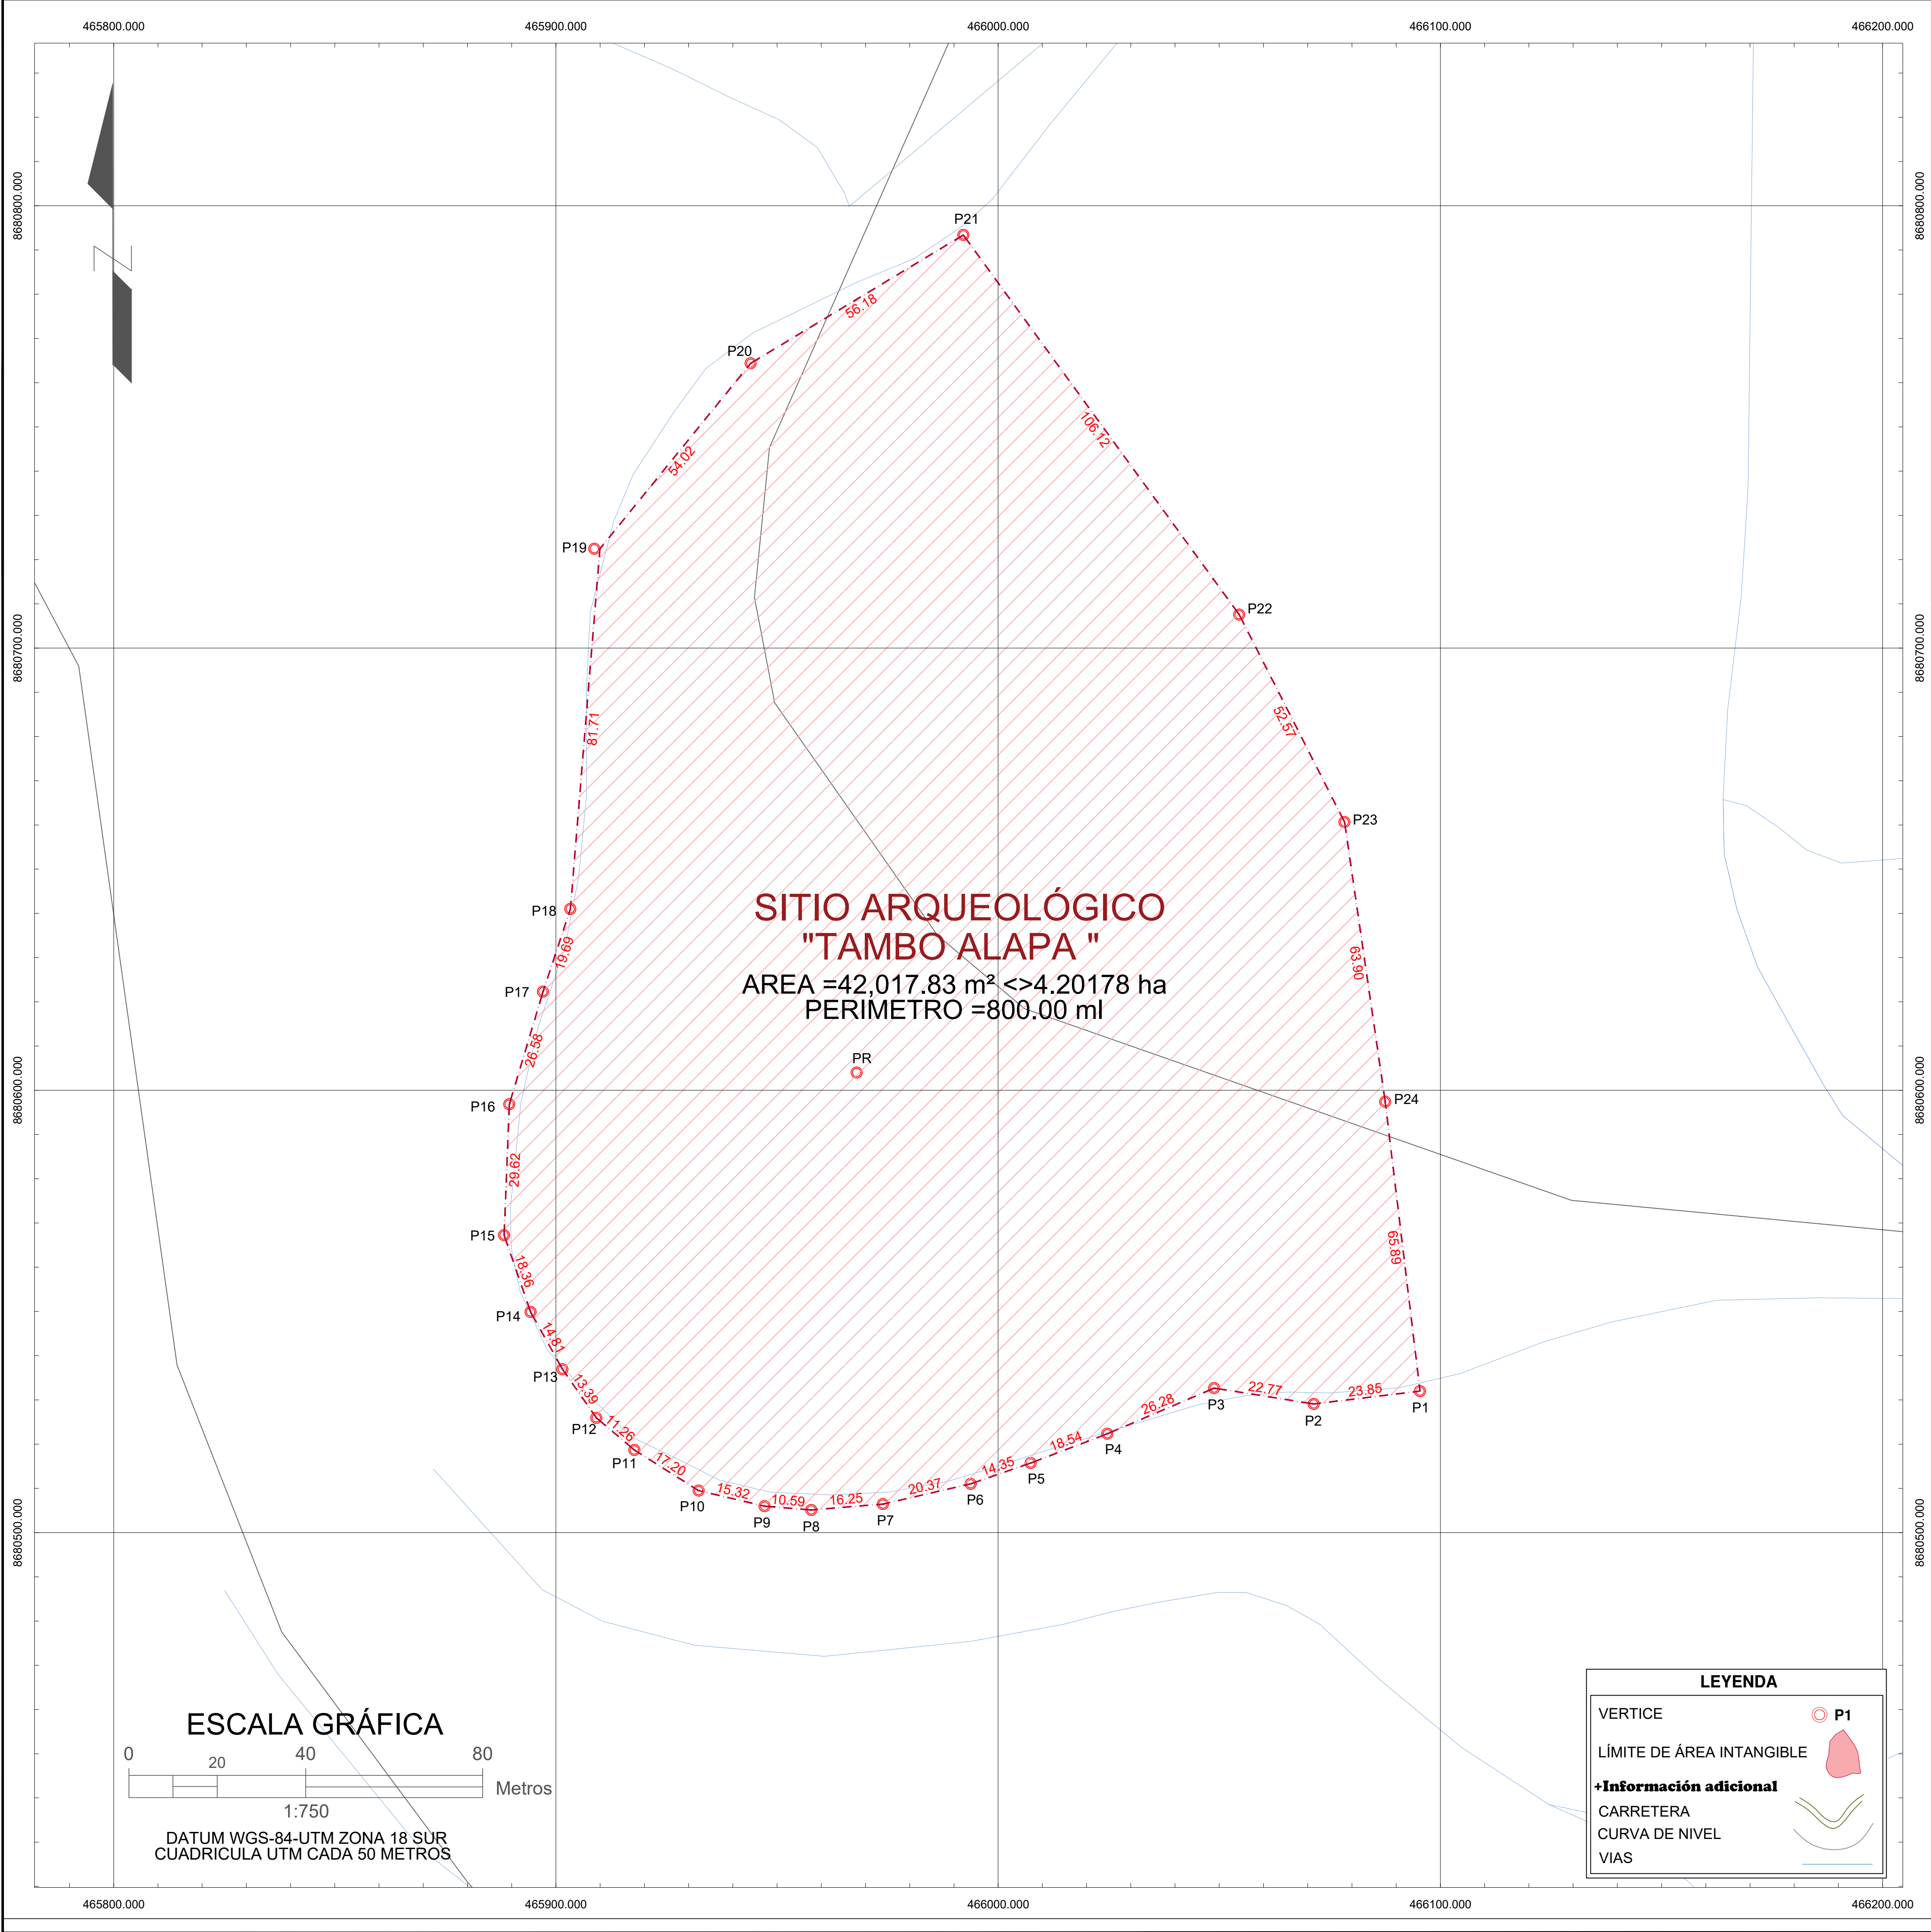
465800.000 465900.000 466000.000 466100.000 466200.000

8680800.000
8680700.000
8680600.000
8680500.000

N

P21
56.18
P20
106.12
54.02
P19
P22
81.71
52.57
P23
P18
SITIO ARQUEOLÓGICO
"TAMBO ALAPA "
AREA =42,017.83 m² <>4.20178 ha
PERIMETRO =800.00 ml
19.69
P17
63.90
26.58
PR
P16
P24
29.62
P15
65.89
18.36
P14
14.81
P13
13.39
P12
11.26
P11
17.20
P10
15.32
P9
10.59
P8
16.25
P7
20.37
P6
14.35
P5
18.54
P4
26.28
P3
22.77
P2
23.85
P1

ESCALA GRÁFICA
0 20 40 80
Metros
1:750
DATUM WGS-84-UTM ZONA 18 SUR
CUADRICULA UTM CADA 50 METROS

LEYENDA
VERTICE P1
LÍMITE DE ÁREA INTANGIBLE
+Información adicional
CARRETERA
CURVA DE NIVEL
VIAS

465800.000 465900.000 466000.000 466100.000 466200.000